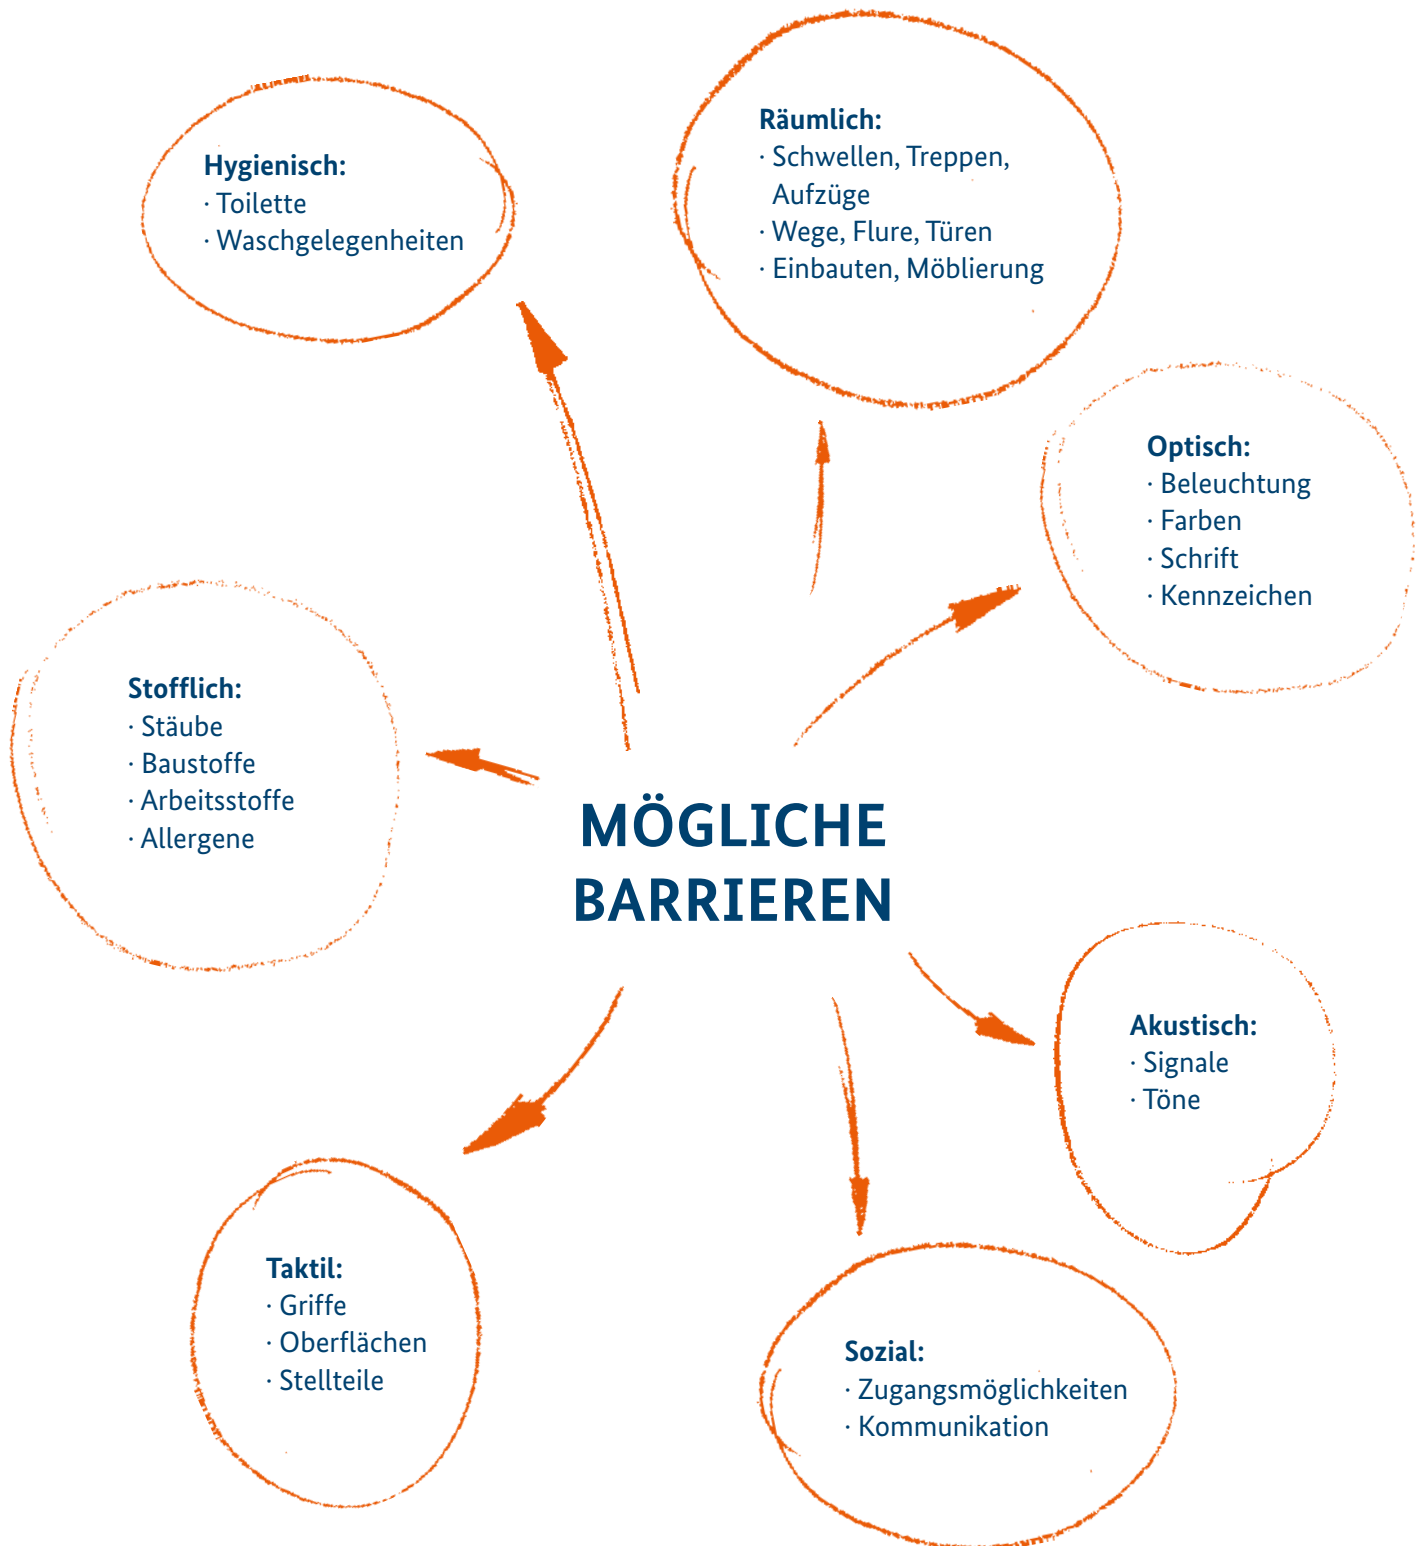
MÖGLICHE BARRIEREN

Hygienisch:
· Toilette
· Waschgelegenheiten

Räumlich:
· Schwellen, Treppen, Aufzüge
· Wege, Flure, Türen
· Einbauten, Möblierung

Optisch:
· Beleuchtung
· Farben
· Schrift
· Kennzeichen

Stofflich:
· Stäube
· Baustoffe
· Arbeitsstoffe
· Allergene

Akustisch:
· Signale
· Töne

Taktil:
· Griffe
· Oberflächen
· Stellteile

Sozial:
· Zugangsmöglichkeiten
· Kommunikation